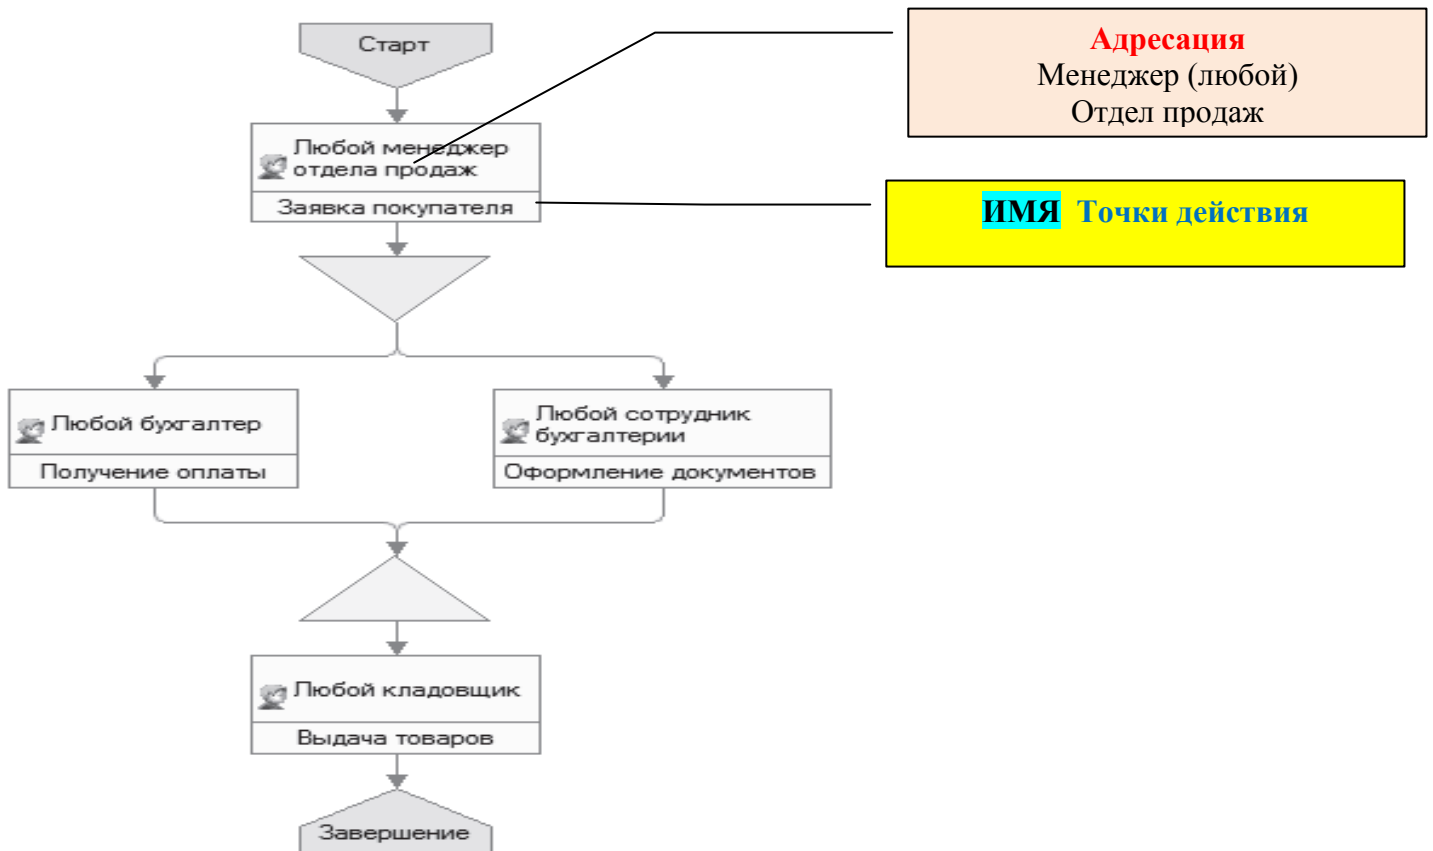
Старт

Любой менеджер отдела продаж

Заявка покупателя

Адресация
Менеджер (любой)
Отдел продаж

ИМЯ Точки действия

Любой бухгалтер

Получение оплаты

Любой сотрудник бухгалтерии

Оформление документов

Любой кладовщик

Выдача товаров

Завершение